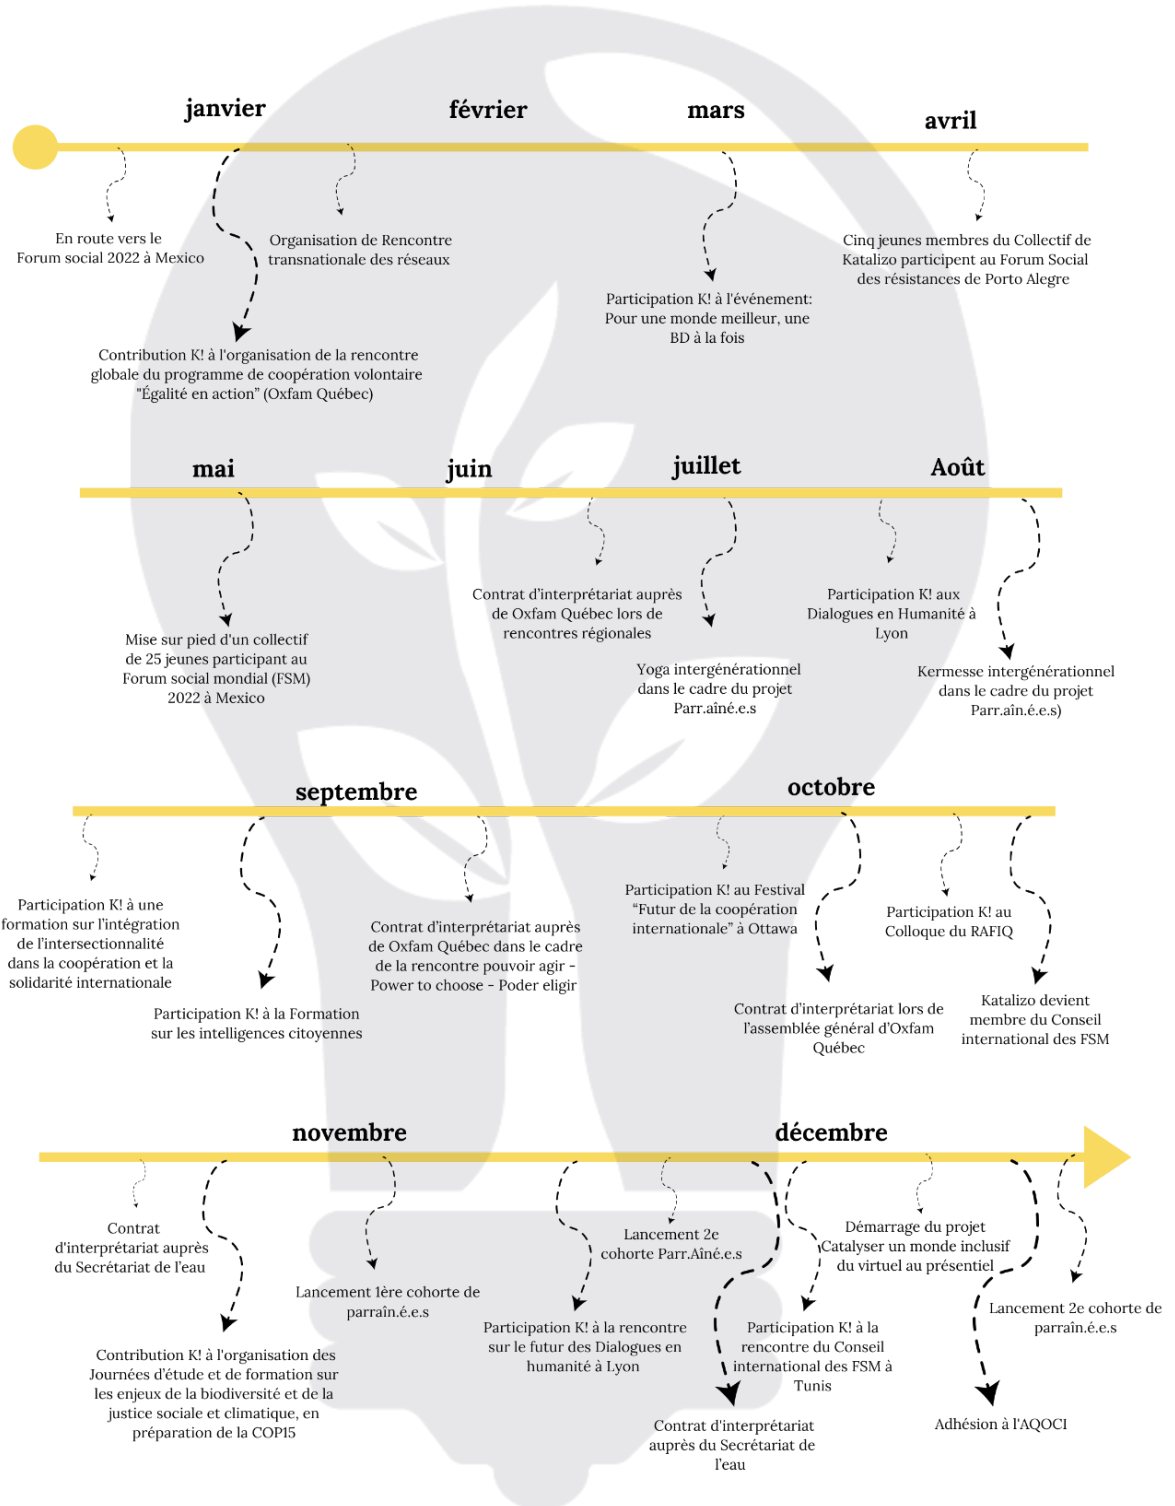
janvier

février

mars

avril

En route vers le Forum social 2022 à Mexico

Organisation de Rencontre transnationale des réseaux

Cinq jeunes membres du Collectif de Katalizo participent au Forum Social des résistances de Porto Alegre

Participation K! à l'événement: Pour une monde meilleur, une BD à la fois

Contribution K! à l'organisation de la rencontre globale du programme de coopération volontaire "Égalité en action" (Oxfam Québec)

mai

juin

juillet

Août

Contrat d'interprétariat auprès de Oxfam Québec lors de rencontres régionales

Participation K! aux Dialogues en Humanité à Lyon

Mise sur pied d'un collectif de 25 jeunes participant au Forum social mondial (FSM) 2022 à Mexico

Yoga intergénérationnel dans le cadre du projet Parr.aîné.e.s

Kermesse intergénérationnel dans le cadre du projet Parr.aîn.é.e.s)

septembre

octobre

Participation K! à une formation sur l'intégration de l'intersectionnalité dans la coopération et la solidarité internationale

Contrat d'interprétariat auprès de Oxfam Québec dans le cadre de la rencontre pouvoir agir - Power to choose - Poder eligir

Participation K! au Festival "Futur de la coopération internationale" à Ottawa

Participation K! au Colloque du RAFIQ

Participation K! à la Formation sur les intelligences citoyennes

Contrat d'interprétariat lors de l'assemblée général d'Oxfam Québec

Katalizo devient membre du Conseil international des FSM

novembre

décembre

Contrat d'interprétariat auprès du Secrétariat de l'eau

Lancement 2e cohorte Parr.Aîné.e.s

Démarrage du projet Catalyser un monde inclusif du virtuel au présentiel

Lancement 1ère cohorte de parrain.é.e.s

Lancement 2e cohorte de parrain.é.e.s

Participation K! à la rencontre sur le futur des Dialogues en humanité à Lyon

Participation K! à la rencontre du Conseil international des FSM à Tunis

Contribution K! à l'organisation des Journées d'étude et de formation sur les enjeux de la biodiversité et de la justice sociale et climatique, en préparation de la COP15

Contrat d'interprétariat auprès du Secrétariat de l'eau

Adhésion à l'AQOCI